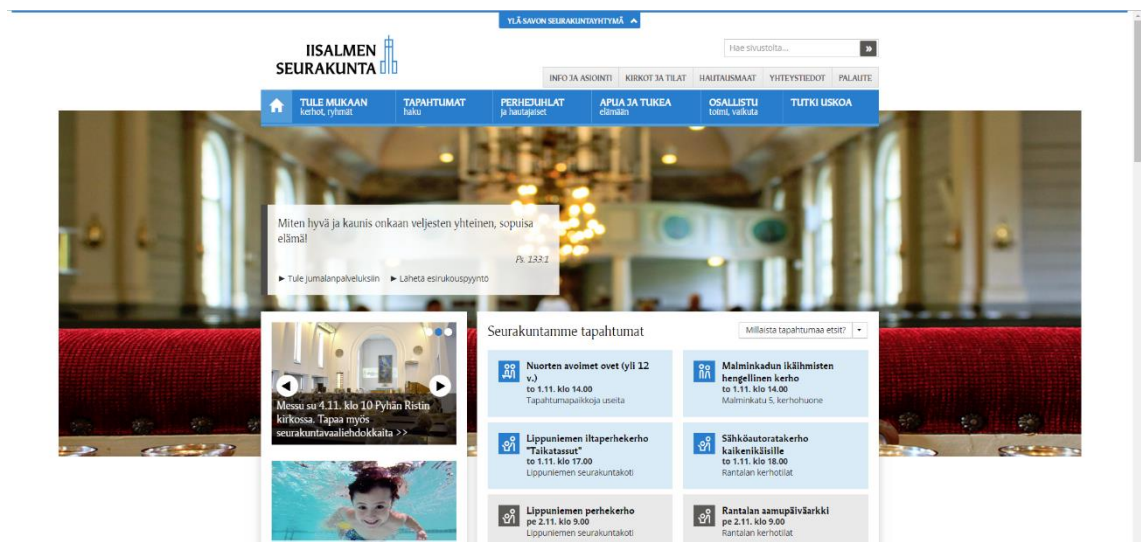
YLÄ-SAVON SEURAKUNTAYHTYMÄ

IISALMEN SEURAKUNTA

Hae sivustolta...

INFO JA ASIOINTI KIRKOT JA TILAT HAUTAUSMAAT YHTEYSTIEDOT PALAUTE

TULE MUKAAN kerhot, ryhmät
TAPAHTUMAT haku
PERHEJUHLAT ja hautajaiset
APUA JA TUKEA elämään
OSALLISTU toimi, vaikuta
TUTKI USKOA

Miten hyvä ja kaunis onkaan veljesten yhteinen, sopuisa elämä!

Ps. 133:1

► Tule jumalanpalveluksiin ► Lähetä esirukouspyyntö

Messu su 4.11. klo 10 Pyhän Ristin kirkossa. Tapaa myös seurakuntavaaliehdokkaita >>

Seurakuntamme tapahtumat

Millaista tapahtumaa etsit?

Nuorten avoimet ovet (yli 12 v.)
to 1.11. klo 14.00
Tapahtumapaikkoja useita

Malminkadun ikäihmisten hengellinen kerho
to 1.11. klo 14.00
Malminkatu 5, kerhohuone

Lippuniemen iltaperhekerho "Taikatassut"
to 1.11. klo 17.00
Lippuniemen seurakuntakoti

Sähköautoratakerho kaikenikäisille
to 1.11. klo 18.00
Rantalan kerhotilat

Lippuniemen perhekerho
pe 2.11. klo 9.00
Lippuniemen seurakuntakoti

Rantalan aamupäiväarkki
pe 2.11. klo 9.00
Rantalan kerhotilat